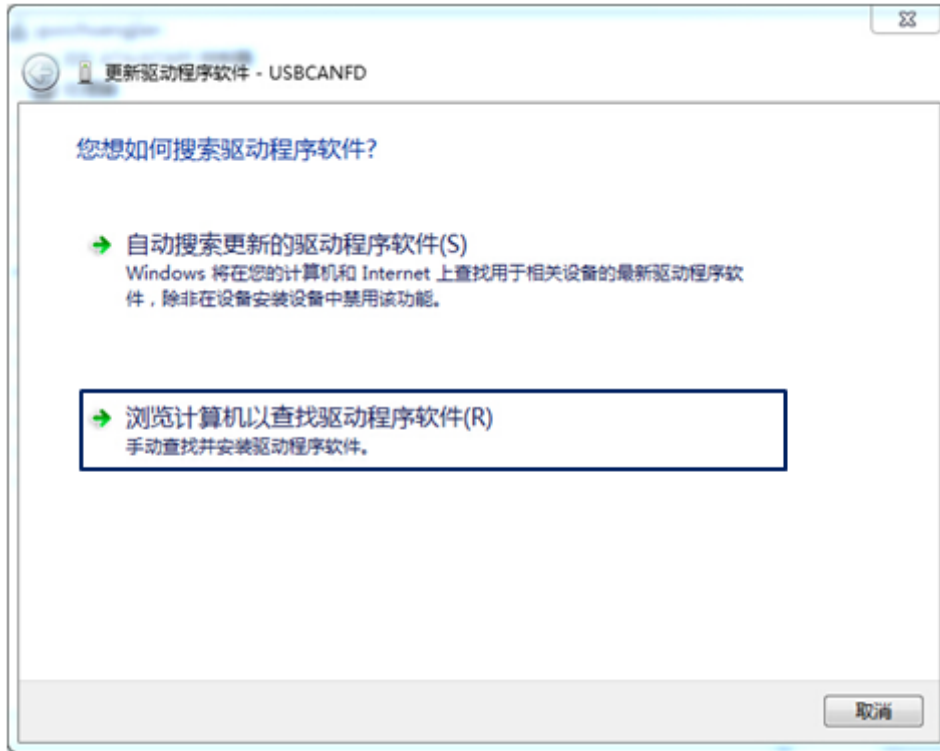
更新驱动程序软件 - USBCANFD

您想如何搜索驱动程序软件?

自动搜索更新的驱动程序软件(S)
Windows 将在您的计算机和 Internet 上查找用于相关设备的最新驱动程序软件，除非在设备安装设备中禁用该功能。

浏览计算机以查找驱动程序软件(R)
手动查找并安装驱动程序软件。

取消